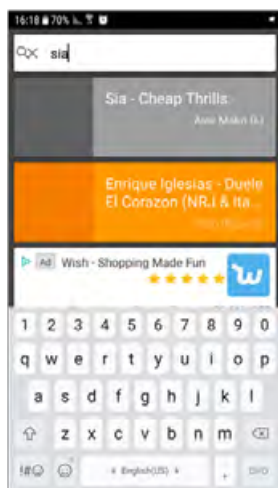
16:18 70%

sia

Sia - Cheap Thrills

Asio Mako (L)

Enrique Iglesias - Duele El Corazon (NR.I & Ita...

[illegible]

Ad Wish - Shopping Made Fun

1 2 3 4 5 6 7 8 9 0

q w e r t y u i o p

a s d f g h j k l

z x c v b n m

!#© English(US) .